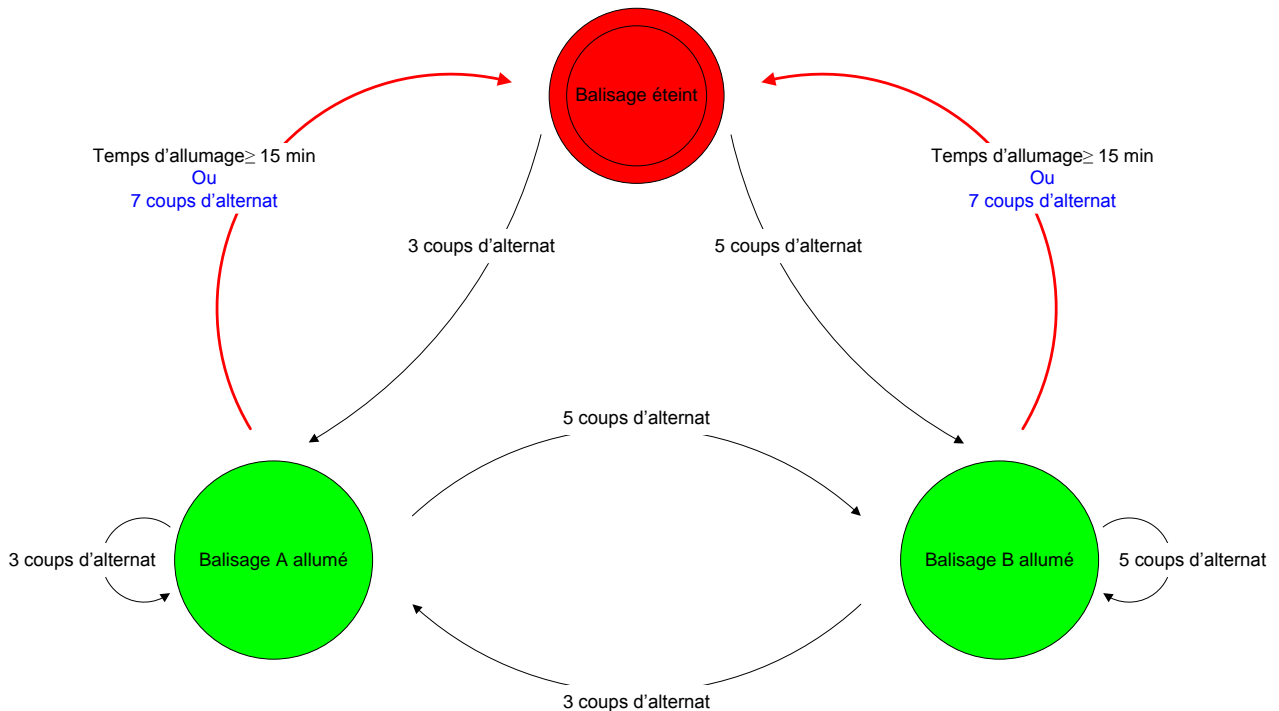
Balisage éteint

Temps d’allumage$\geq$ 15 min
Ou
7 coups d’alternat

Temps d’allumage$\geq$ 15 min
Ou
7 coups d’alternat

3 coups d’alternat

5 coups d’alternat

5 coups d’alternat

3 coups d’alternat

Balisage A allumé

Balisage B allumé

5 coups d’alternat

3 coups d’alternat